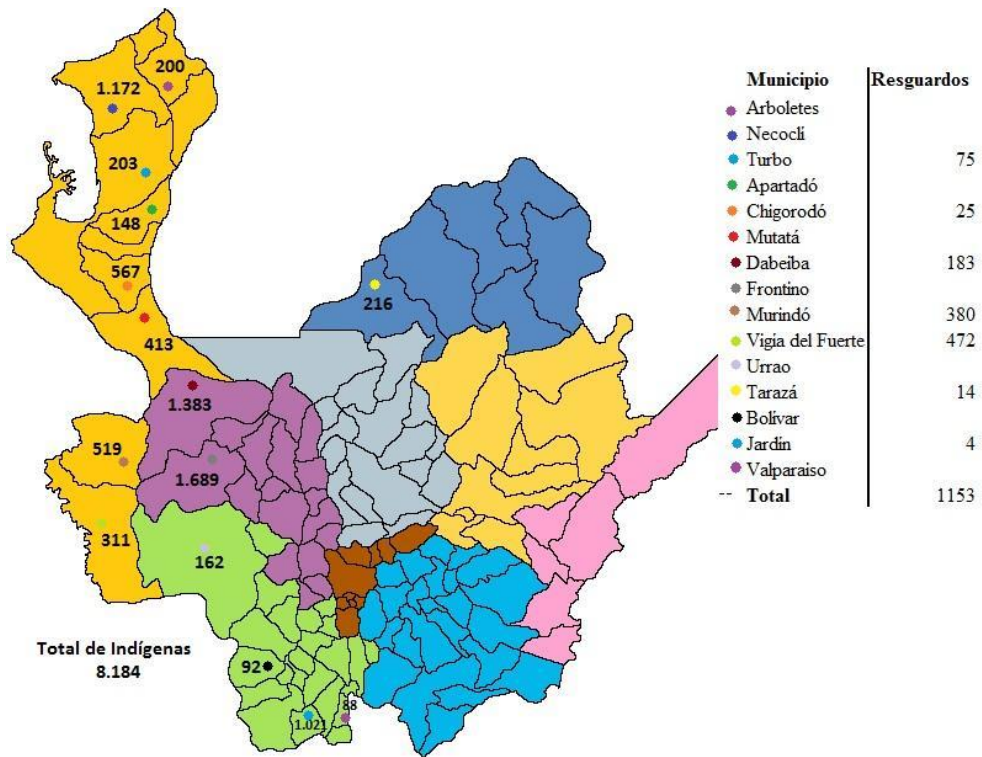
200

1.172

203

148

567

413

216

1.383

1.689

519

311

162

92

88

1.021

Total de Indígenas
8.184

| Municipio | Resguardos |
|---|---|
| Arboletes | |
| Necocli | |
| Turbo | 75 |
| Apartadó | |
| Chigorodó | 25 |
| Mutatá | |
| Dabeiba | 183 |
| Frontino | |
| Murindó | 380 |
| Vigia del Fuerte | 472 |
| Urrao | |
| Tarazá | 14 |
| Bolivar | |
| Jardín | 4 |
| Valparaiso | |
| -- Total | 1153 |